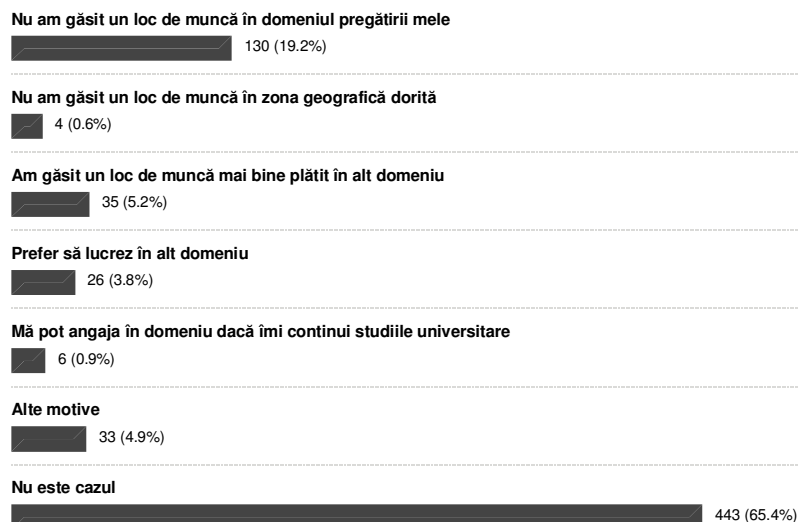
**Nu am găsit un loc de muncă în domeniul pregătirii mele**
130 (19.2%)

**Nu am găsit un loc de muncă în zona geografică dorită**
4 (0.6%)

**Am găsit un loc de muncă mai bine plătit în alt domeniu**
35 (5.2%)

**Prefer să lucrez în alt domeniu**
26 (3.8%)

**Mă pot angaja în domeniu dacă îmi continui studiile universitare**
6 (0.9%)

**Alte motive**
33 (4.9%)

**Nu este cazul**
443 (65.4%)